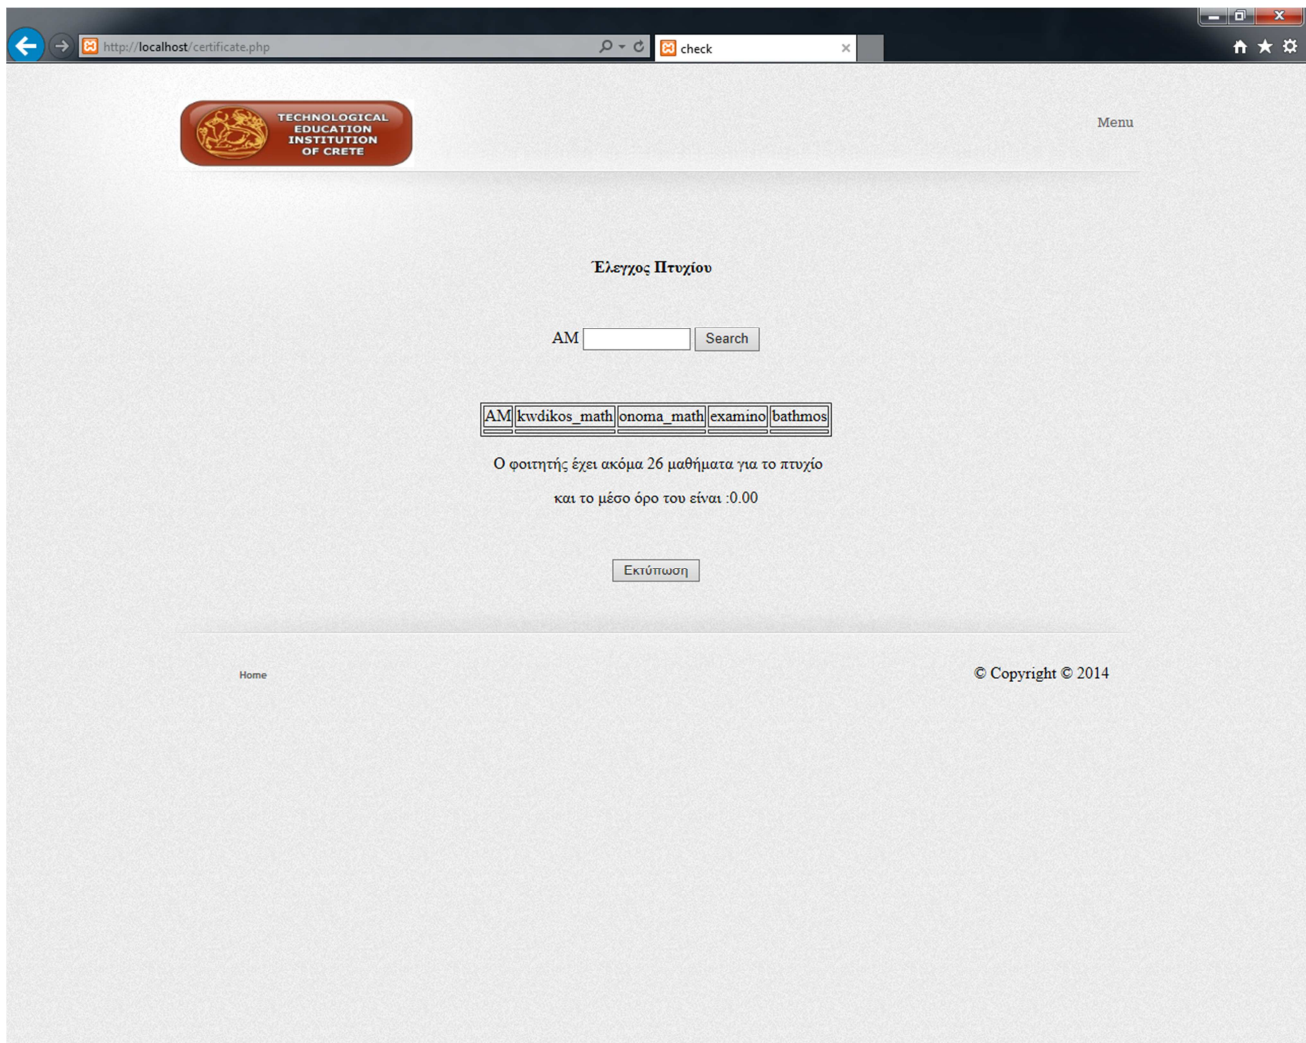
http://localhost/certificate.php

check

TECHNOLOGICAL EDUCATION INSTITUTION OF CRETE

Menu

Έλεγχος Πτυχίου

AM Search

| AM | kwdikos_math | onoma_math | examino | bathmos |
|---|---|---|---|---|
| | | | | |

Ο φοιτητής έχει ακόμα 26 μαθήματα για το πτυχίο

και το μέσο όρο του είναι :0.00

Εκτύπωση

Home

© Copyright © 2014